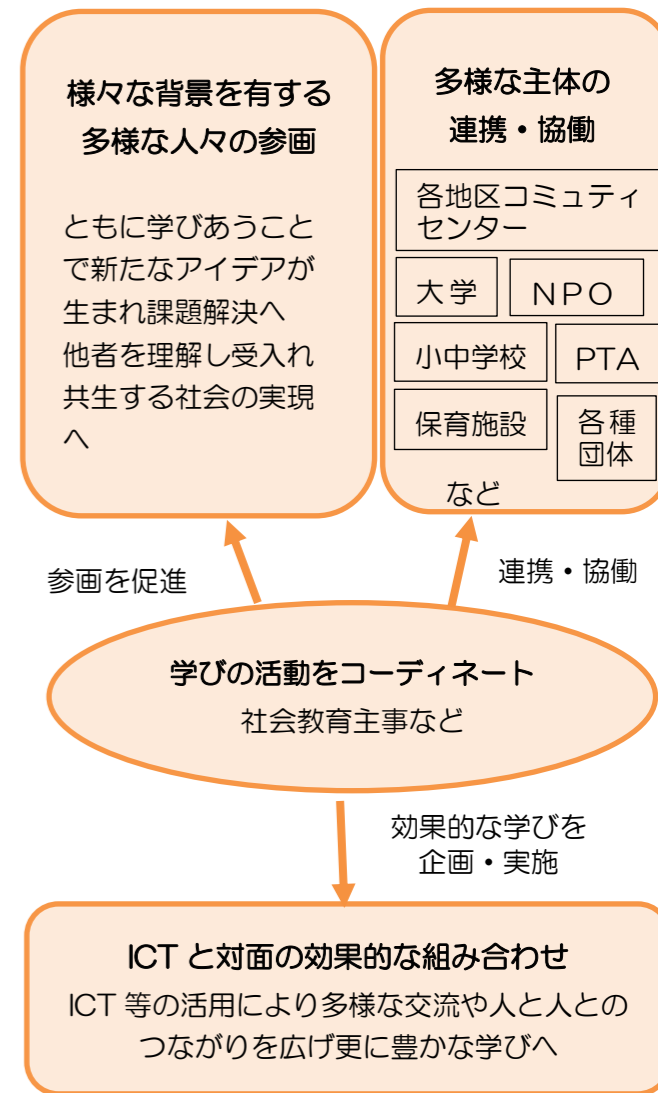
様々な背景を有する多様な人々の参画

ともに学びあうことで新たなアイデアが生まれ課題解決へ
他者を理解し受入れ共生する社会の実現へ

多様な主体の連携・協働

各地区コミュニティセンター

大学

NPO

小中学校

PTA

保育施設

各種団体

など

参画を促進

連携・協働

学びの活動をコーディネート
社会教育主事など

効果的な学びを企画・実施

ICT と対面の効果的な組み合わせ
ICT 等の活用により多様な交流や人と人とのつながりを広げ更に豊かな学びへ